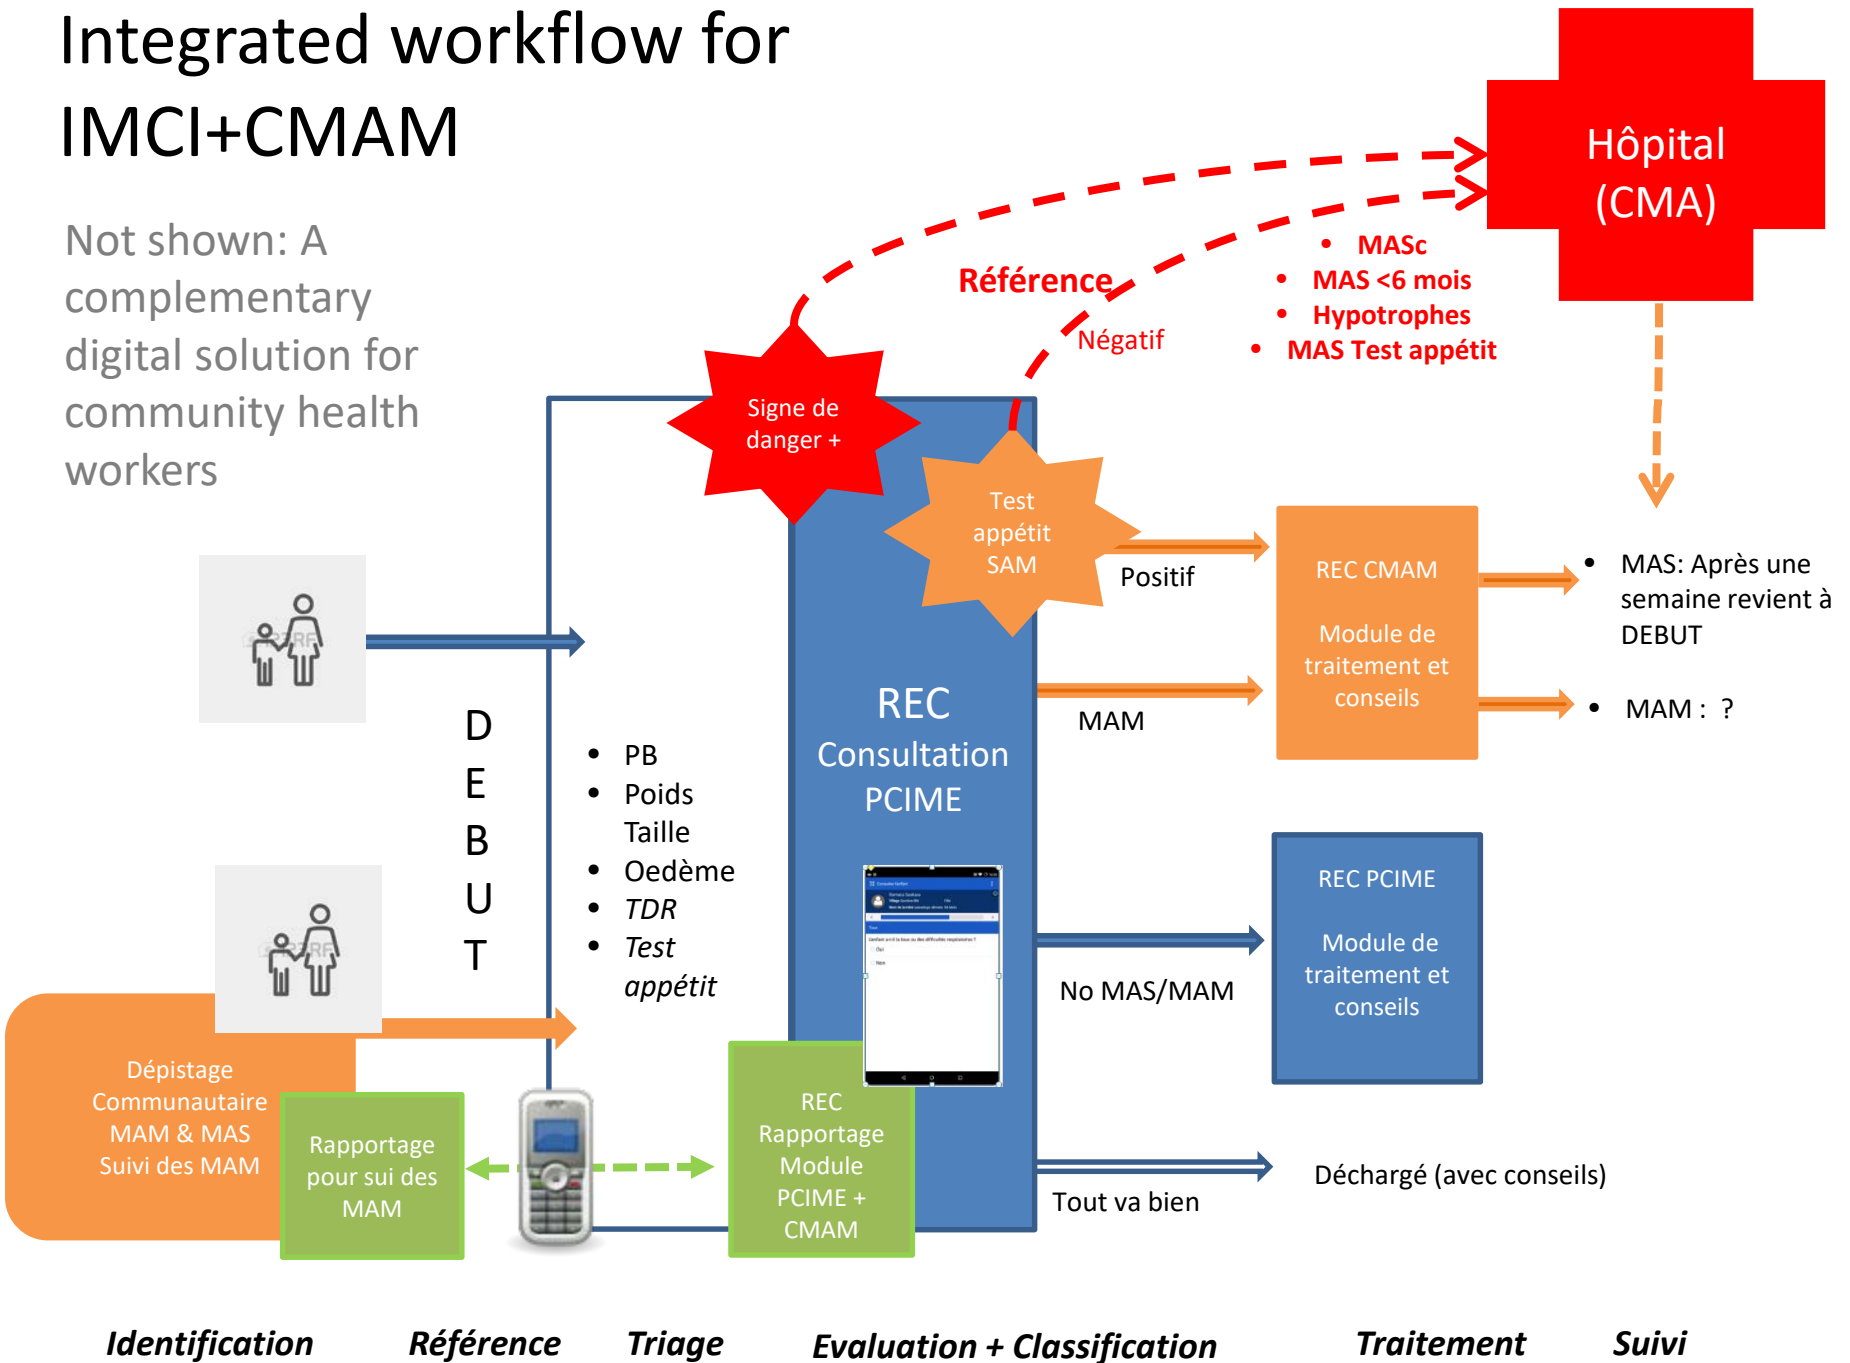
Integrated workflow for IMCI+CMAM

Not shown: A complementary digital solution for community health workers

Hôpital (CMA)

Référence

Négatif

• MASc
• MAS <6 mois
• Hypotrophes
• MAS Test appétit

Signe de danger +

Test appétit SAM

Positif

REC CMAM

Module de traitement et conseils

• MAS: Après une semaine revient à DEBUT

• MAM : ?

MAM

REC Consultation PCIME

D
E
B
U
T

• PB
• Poids Taille
• Oedème
• *TDR*
• *Test appétit*

REC PCIME

Module de traitement et conseils

No MAS/MAM

Dépistage Communautaire MAM & MAS Suivi des MAM

Rapportage pour sui des MAM

REC Rapportage Module PCIME + CMAM

Tout va bien

Déchargé (avec conseils)

*Identification* *Référence* *Triage* *Evaluation + Classification* *Traitement* *Suivi*